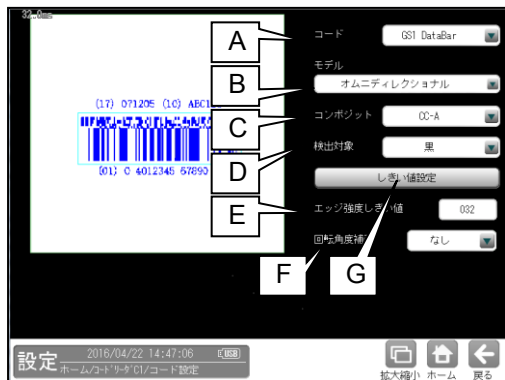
32.0mm

(17) 071205 (10) ABC1

(01) 0 4012345 67890

A
B
C
D
E
F
G

コード
GS1 DataBar
モデル
オムニディレクショナル
コンポジット
CC-A
検出対象
黒
しきい値設定
エッジ強度しきい値
032
回転角度補
なし

設定
2016/04/22 14:47:06
USB
ホーム/コードリーダC1/コード設定

拡大縮小
ホーム
戻る